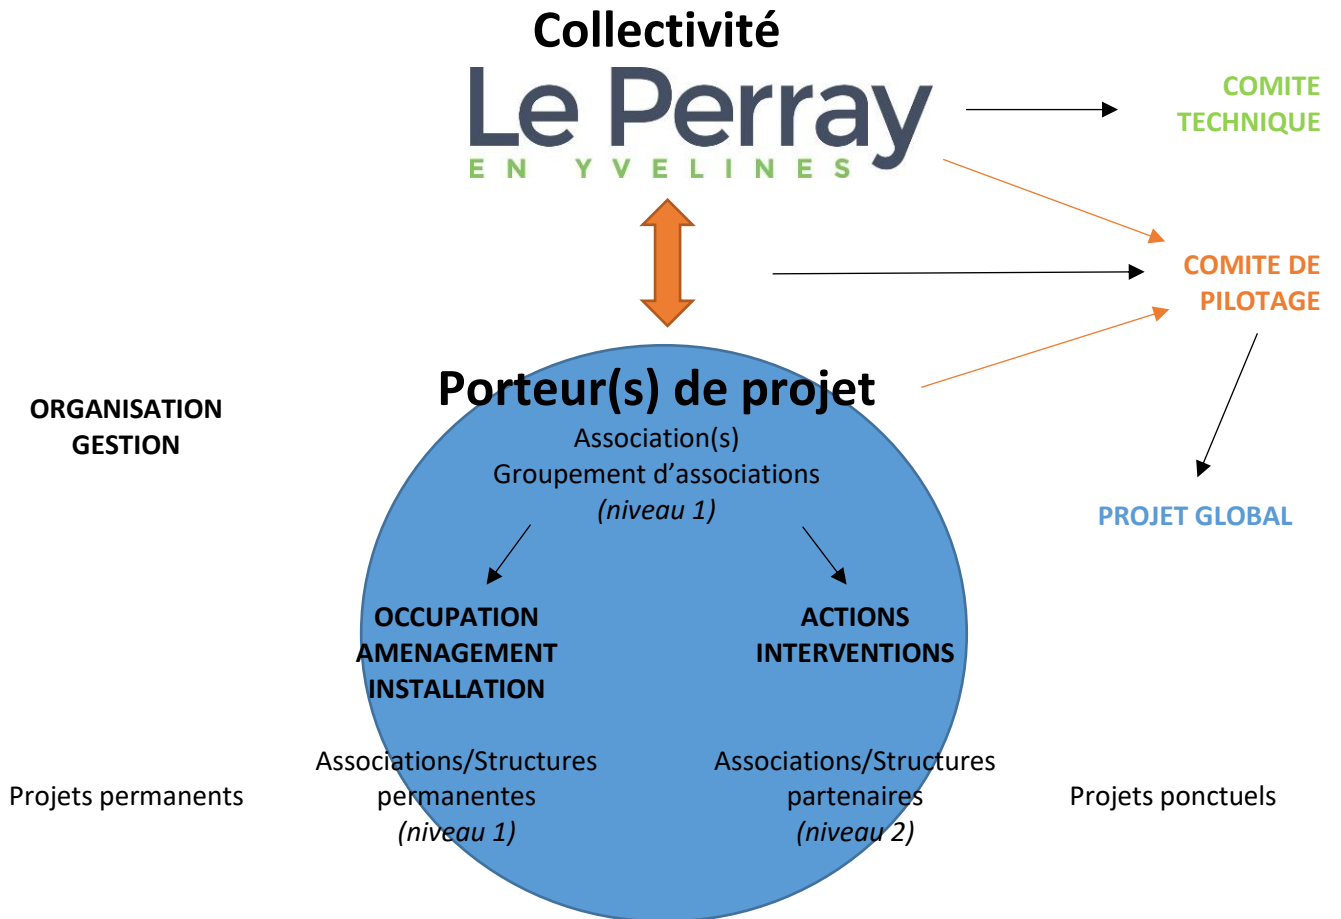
Collectivité

Le Perray
EN YVELINES

COMITE TECHNIQUE

COMITE DE PILOTAGE

ORGANISATION GESTION

Porteur(s) de projet
Association(s)
Groupement d'associations
*(niveau 1)*

PROJET GLOBAL

OCCUPATION
AMENAGEMENT
INSTALLATION

ACTIONS
INTERVENTIONS

Projets permanents

Associations/Structures permanentes
*(niveau 1)*

Associations/Structures partenaires
*(niveau 2)*

Projets ponctuels